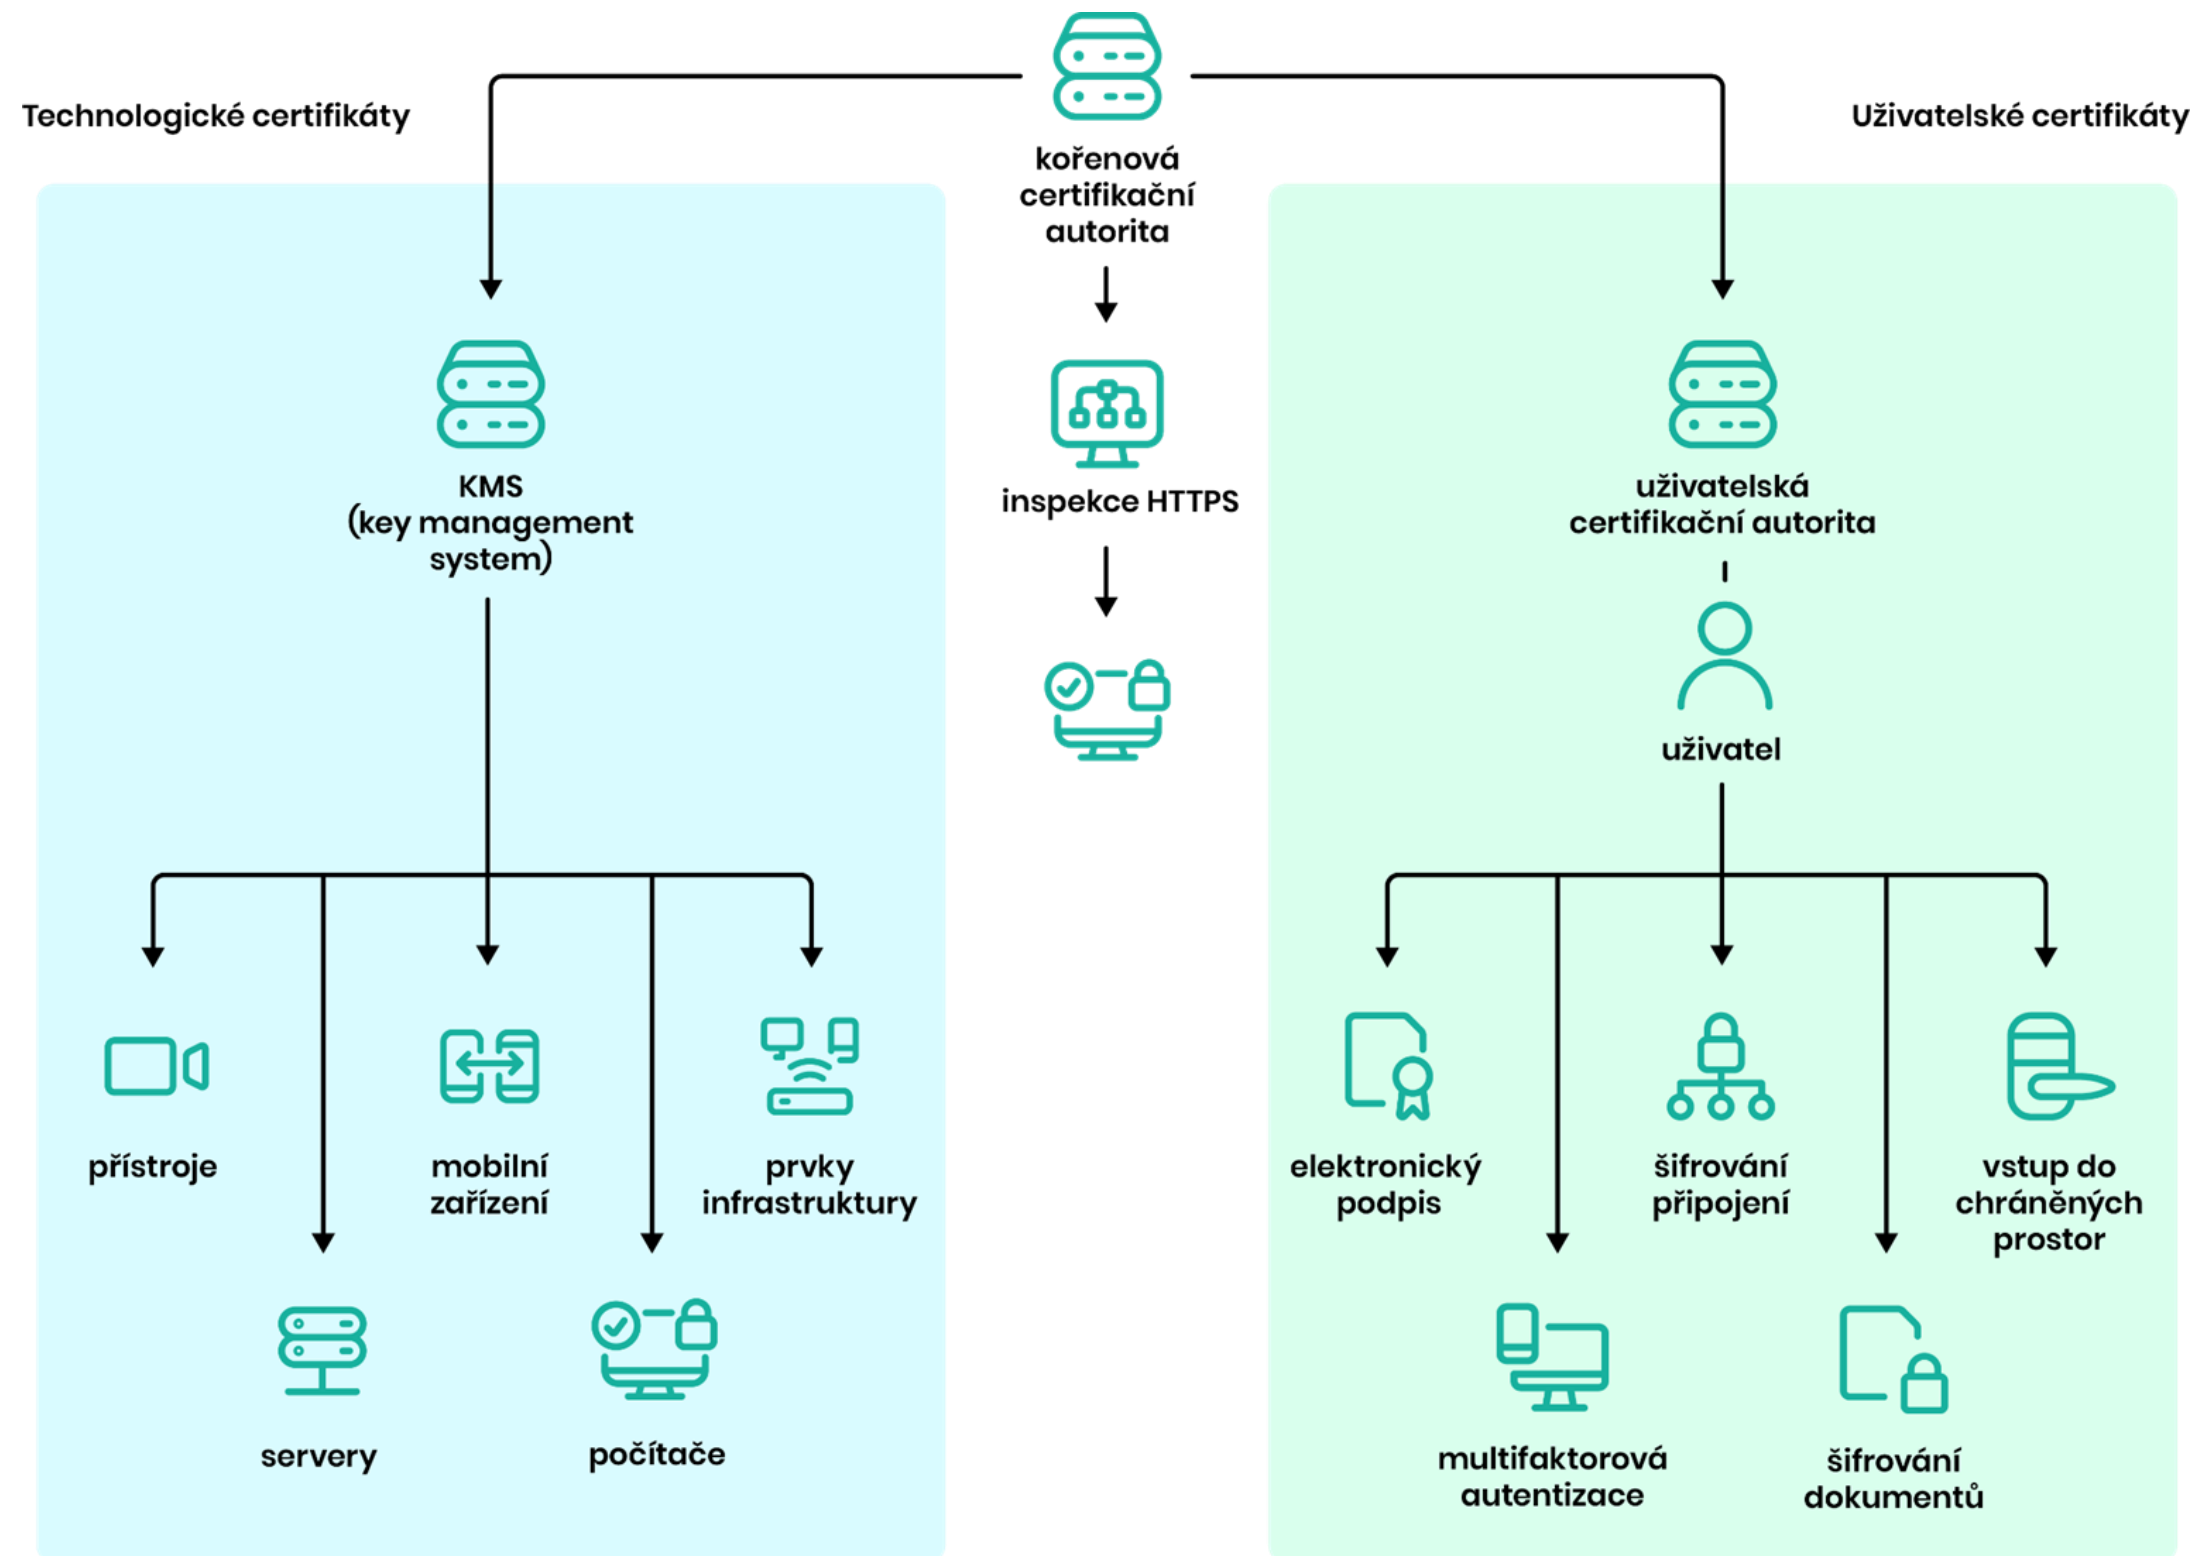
Technologické certifikáty

kořenová certifikační autorita

Uživatelské certifikáty

KMS (key management system)

inspekce HTTPS

uživatelská certifikační autorita

uživatel

přístroje

mobilní zařízení

prvky infrastruktury

servery

počítače

elektronický podpis

šifrování připojení

vstup do chráněných prostor

multifaktorová autentizace

šifrování dokumentů